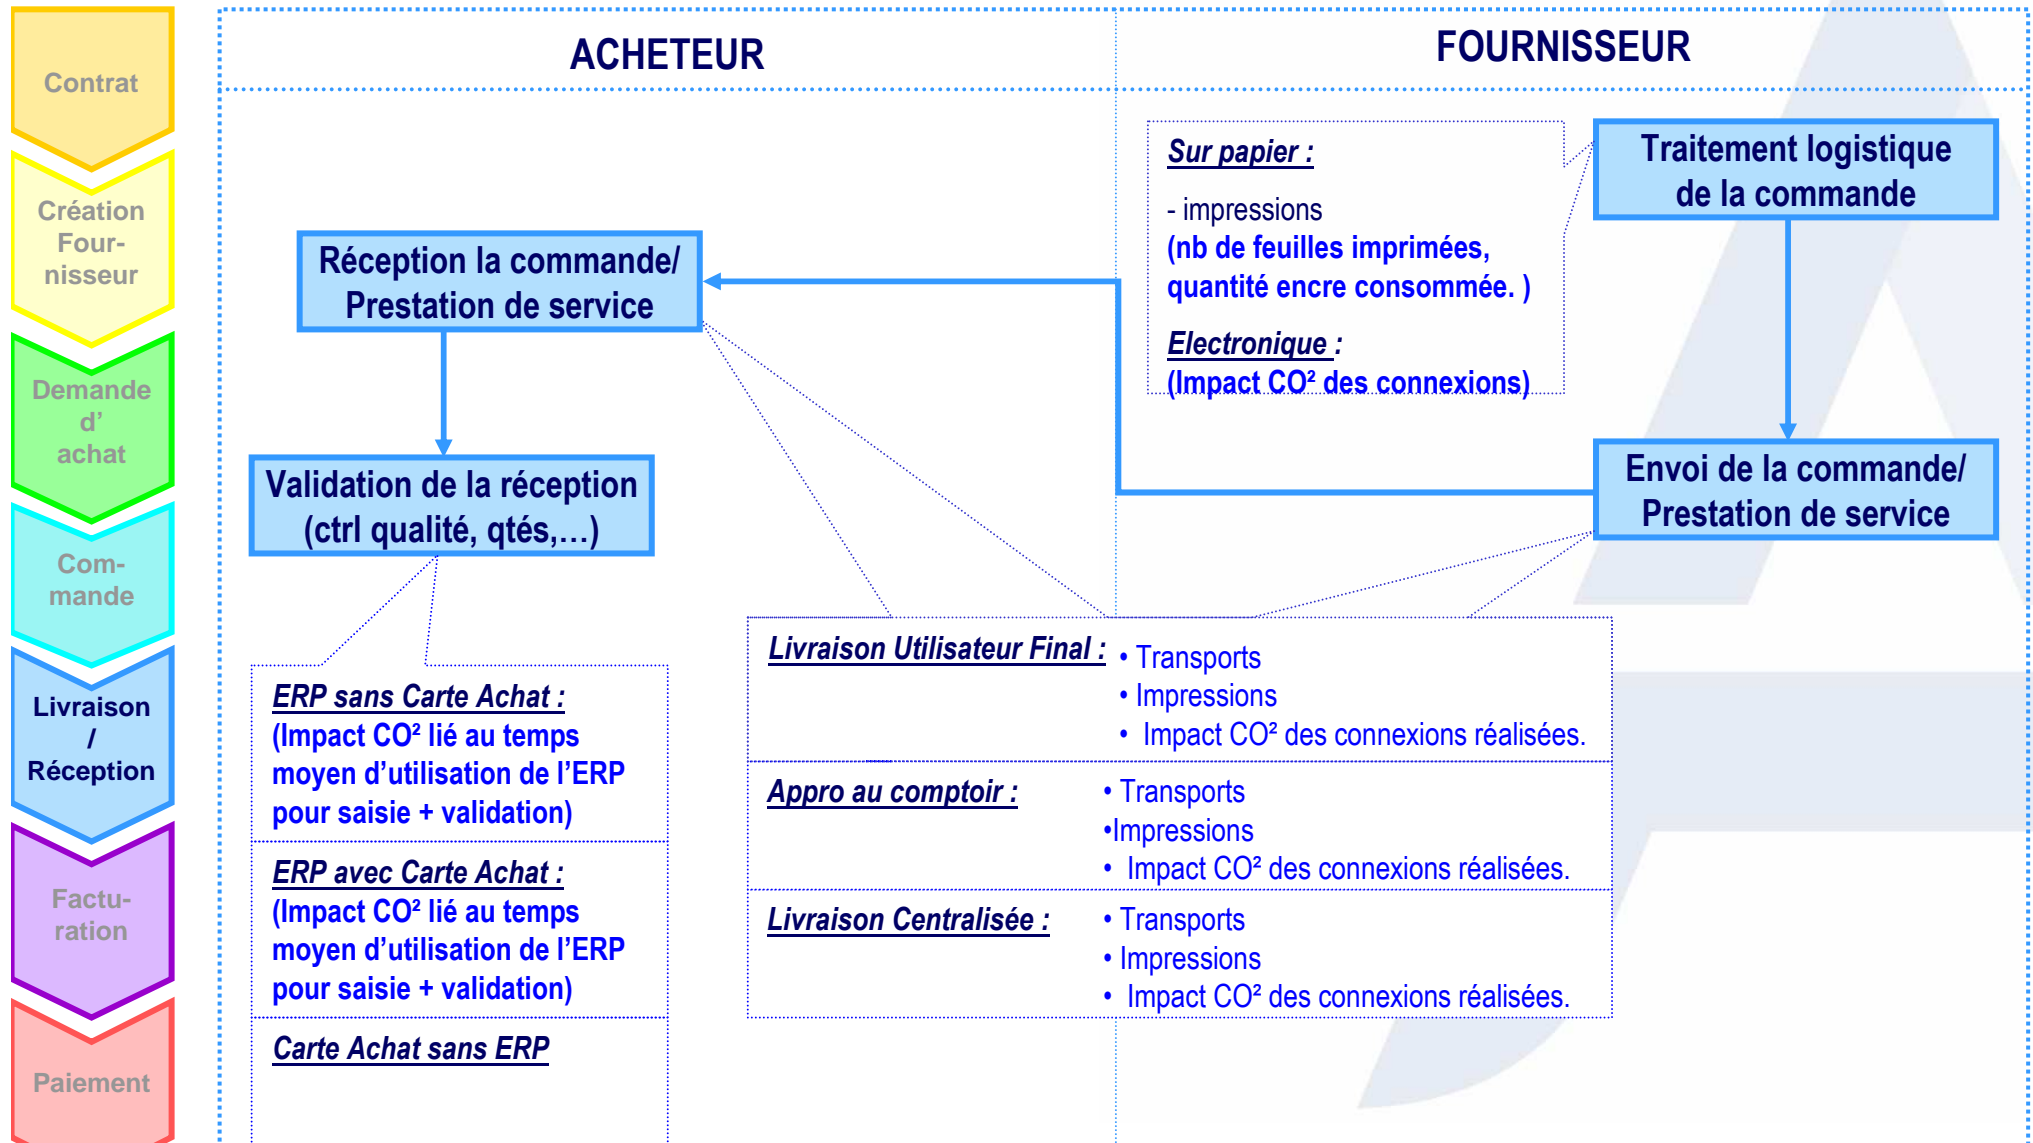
Contrat

Création Four-nisseur

Demande d' achat

Com-mande

Livraison / Réception

Factu-ration

Paiement

ACHETEUR

FOURNISSEUR

Sur papier :

- impressions
(nb de feuilles imprimées, quantité encre consommée. )

Electronique :
(Impact CO² des connexions)

Traitement logistique de la commande

Réception la commande/ Prestation de service

Validation de la réception (ctrl qualité, qtés,…)

Envoi de la commande/ Prestation de service

ERP sans Carte Achat :
(Impact CO² lié au temps moyen d'utilisation de l'ERP pour saisie + validation)

ERP avec Carte Achat :
(Impact CO² lié au temps moyen d'utilisation de l'ERP pour saisie + validation)

Carte Achat sans ERP

Livraison Utilisateur Final :
• Transports
• Impressions
• Impact CO² des connexions réalisées.

Appro au comptoir :
• Transports
•Impressions
• Impact CO² des connexions réalisées.

Livraison Centralisée :
• Transports
• Impressions
• Impact CO² des connexions réalisées.